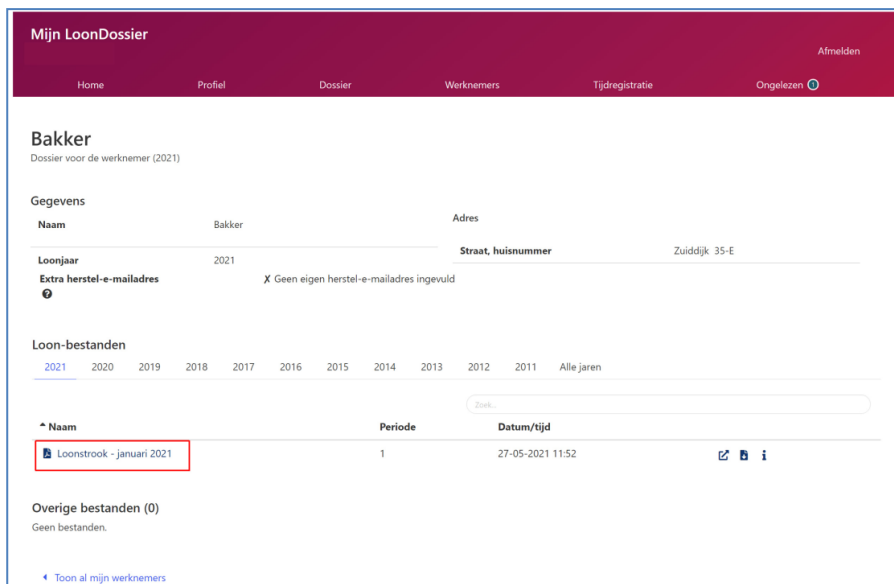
Mijn LoonDossier

Afmelden

Home Profiel Dossier Werknemers Tijdregistratie Ongelezen 0

Bakker
Dossier voor de werknemer (2021)

Gegevens

| Naam | Bakker |
|---|---|
| Loonjaar | 2021 |
| Extra herstel-e-mailadres ❓ | ✗ Geen eigen herstel-e-mailadres ingevuld |

Adres

| Straat, huisnummer | Zuiddijk 35-E |
|---|---|

Loon-bestanden

2021 2020 2019 2018 2017 2016 2015 2014 2013 2012 2011 Alle jaren

Zoek...

| ▲ Naam | Periode | Datum/tijd |
|---|---|---|
| Loonstrook - januari 2021 | 1 | 27-05-2021 11:52 |

Overige bestanden (0)
Geen bestanden.

◂ Toon al mijn werknemers